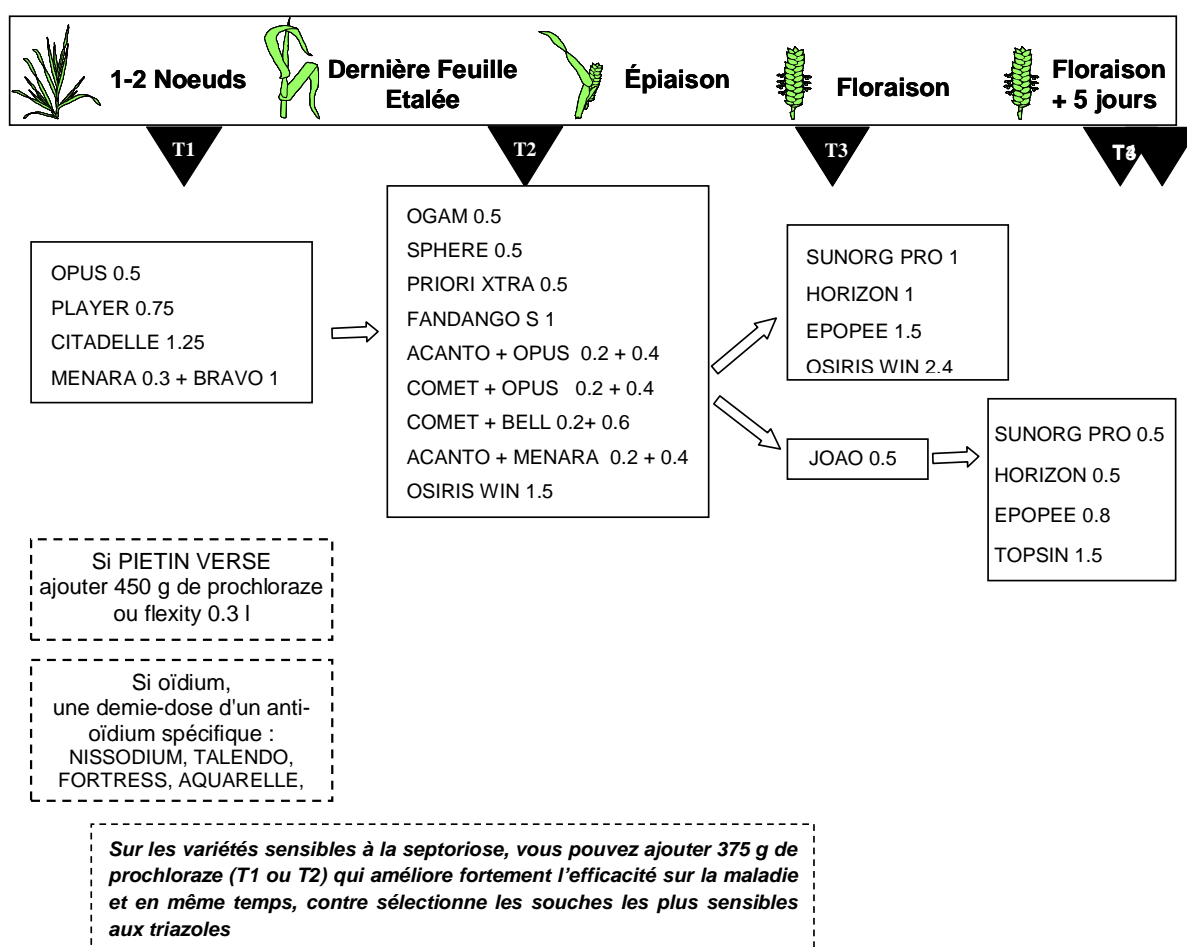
1-2 Noeuds
Dernière Feuille Etalée
Épiaison
Floraison
Floraison + 5 jours

T1
T2
T3
T4

OPUS 0.5
PLAYER 0.75
CITADELLE 1.25
MENARA 0.3 + BRAVO 1

OGAM 0.5
SPHERE 0.5
PRIORI XTRA 0.5
FANDANGO S 1
ACANTO + OPUS 0.2 + 0.4
COMET + OPUS 0.2 + 0.4
COMET + BELL 0.2+ 0.6
ACANTO + MENARA 0.2 + 0.4
OSIRIS WIN 1.5

SUNORG PRO 1
HORIZON 1
EPOPEE 1.5
OSIRIS WIN 2.4

JOAO 0.5

SUNORG PRO 0.5
HORIZON 0.5
EPOPEE 0.8
TOPSIN 1.5

Si PIETIN VERSE ajouter 450 g de prochloraze ou flexity 0.3 l

Si oïdium, une demie-dose d'un anti-oïdium spécifique : NISSODIUM, TALENDO, FORTRESS, AQUARELLE,

*Sur les variétés sensibles à la septoriose, vous pouvez ajouter 375 g de prochloraze (T1 ou T2) qui améliore fortement l'efficacité sur la maladie et en même temps, contre sélectionne les souches les plus sensibles aux triazoles*